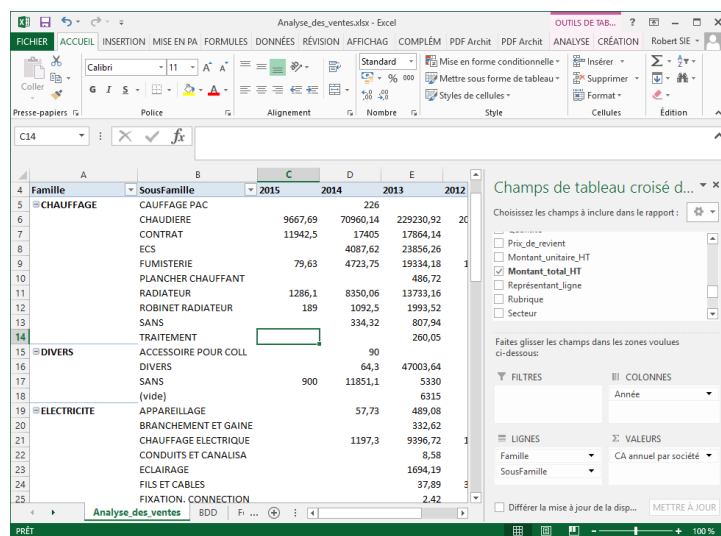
Analyse_des_ventes.xlsx - Excel

OUTILS DE TAB... ? – □ ×

FICHIER ACCUEIL INSERTION MISE EN PA FORMULES DONNÉES RÉVISION AFFICHAG COMPLÉM PDF Archit PDF Archit ANALYSE CRÉATION Robert SIE

Coller
Calibri 11 A A
G I S
Standard
% 000
Mise en forme conditionnelle
Mettre sous forme de tableau
Styles de cellules
Insérer
Supprimer
Format
Presse-papiers Police Alignement Nombre Style Cellules Édition

C14 fx

| | A | B | C | D | E | |
|---|---|---|---|---|---|---|
| 4 | Famille | SousFamille | 2015 | 2014 | 2013 | 2012 |
| 5 | ⊟CHAUFFAGE | CAUFFAGE PAC | | 226 | | |
| 6 | | CHAUDIERE | 9667,69 | 70960,14 | 229230,92 | 2( |
| 7 | | CONTRAT | 11942,5 | 17405 | 17864,14 | |
| 8 | | ECS | | 4087,62 | 23856,26 | |
| 9 | | FUMISTERIE | 79,63 | 4723,75 | 19334,18 | 1 |
| 10 | | PLANCHER CHAUFFANT | | | 486,72 | |
| 11 | | RADIATEUR | 1286,1 | 8350,06 | 13733,16 | |
| 12 | | ROBINET RADIATEUR | 189 | 1092,5 | 1993,52 | |
| 13 | | SANS | | 334,32 | 807,94 | |
| 14 | | TRAITEMENT | | | 260,05 | |
| 15 | ⊟DIVERS | ACCESSOIRE POUR COLL | | 90 | | |
| 16 | | DIVERS | | 64,3 | 47003,64 | |
| 17 | | SANS | 900 | 11851,1 | 5330 | |
| 18 | | (vide) | | | 6315 | |
| 19 | ⊟ELECTRICITE | APPAREILLAGE | | 57,73 | 489,08 | |
| 20 | | BRANCHEMENT ET GAINE | | | 332,62 | |
| 21 | | CHAUFFAGE ELECTRIQUE | | 1197,3 | 9396,72 | 1 |
| 22 | | CONDUITS ET CANALISA | | | 8,58 | |
| 23 | | ECLAIRAGE | | | 1694,19 | |
| 24 | | FILS ET CABLES | | | 37,89 | 3 |
| 25 | | FIXATION, CONNECTION | | | 2,42 | |

Analyse_des_ventes BDD F ...

Champs de tableau croisé d...
Choisissez les champs à inclure dans le rapport :
Prix_de_revient
Montant_unitaire_HT
Montant_total_HT
Représentant_ligne
Rubrique
Secteur
Faites glisser les champs dans les zones voulues ci-dessous:
FILTRES
COLONNES
Année
LIGNES
Famille
SousFamille
Σ VALEURS
CA annuel par société
Différer la mise à jour de la disp...
METTRE À JOUR

PRÊT
100 %